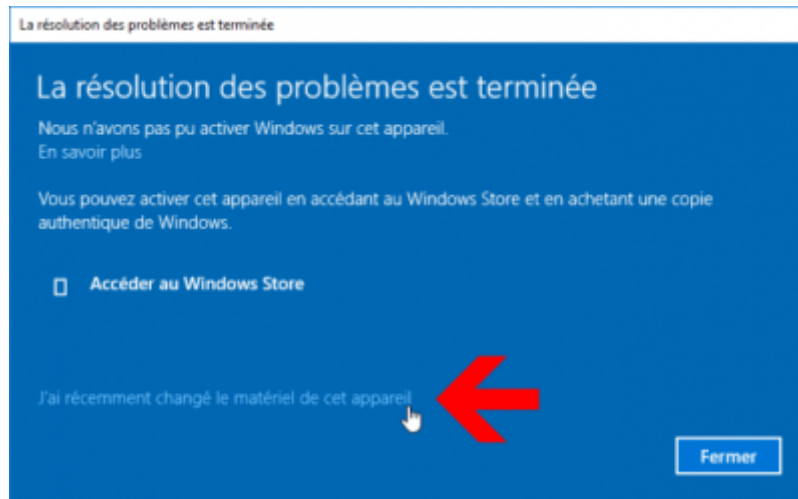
La résolution des problèmes est terminée

La résolution des problèmes est terminée

Nous n'avons pas pu activer Windows sur cet appareil.
En savoir plus

Vous pouvez activer cet appareil en accédant au Windows Store et en achetant une copie authentique de Windows.

Accéder au Windows Store

J'ai récemment changé le matériel de cet appareil

Fermer